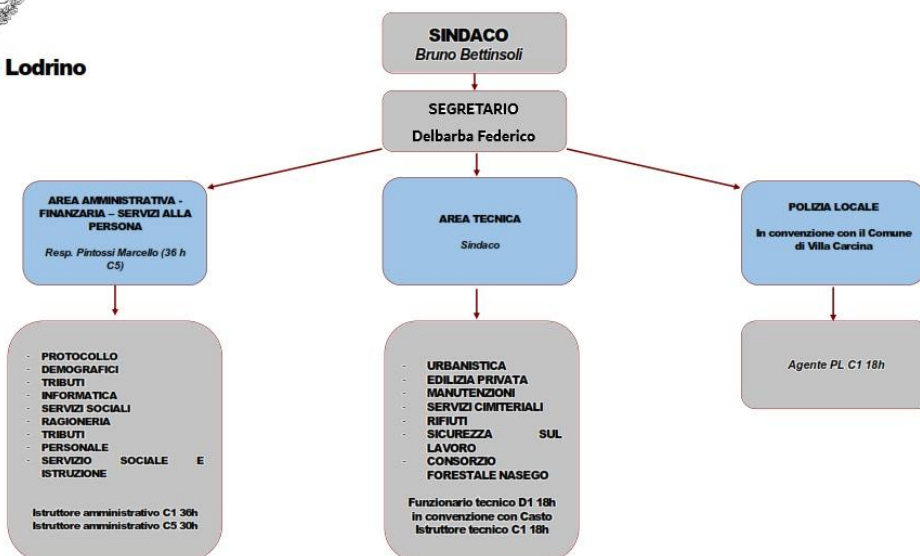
Lodrino

SINDACO
Bruno Bettinsoli

SEGRETARIO
Delbarba Federico

AREA AMMINISTRATIVA - FINANZARIA – SERVIZI ALLA PERSONA
Resp. Pintossi Marcello (36 h C5)

AREA TECNICA
Sindaco

POLIZIA LOCALE
In convenzione con il Comune di Villa Carcina

- PROTOCOLLO
- DEMOGRAFICI
- TRIBUTI
- INFORMATICA
- SERVIZI SOCIALI
- RAGIONERIA
- TRIBUTI
- PERSONALE
- SERVIZIO SOCIALE E ISTRUZIONE

Istruttore amministrativo C1 36h
Istruttore amministrativo C5 30h

- URBANISTICA
- EDILIZIA PRIVATA
- MANUTENZIONI
- SERVIZI CIMITERIALI
- RIFIUTI
- SICUREZZA SUL LAVORO
- CONSORZIO FORESTALE NASEGO

Funzionario tecnico D1 18h in convenzione con Casto
Istruttore tecnico C1 18h

Agente PL C1 18h